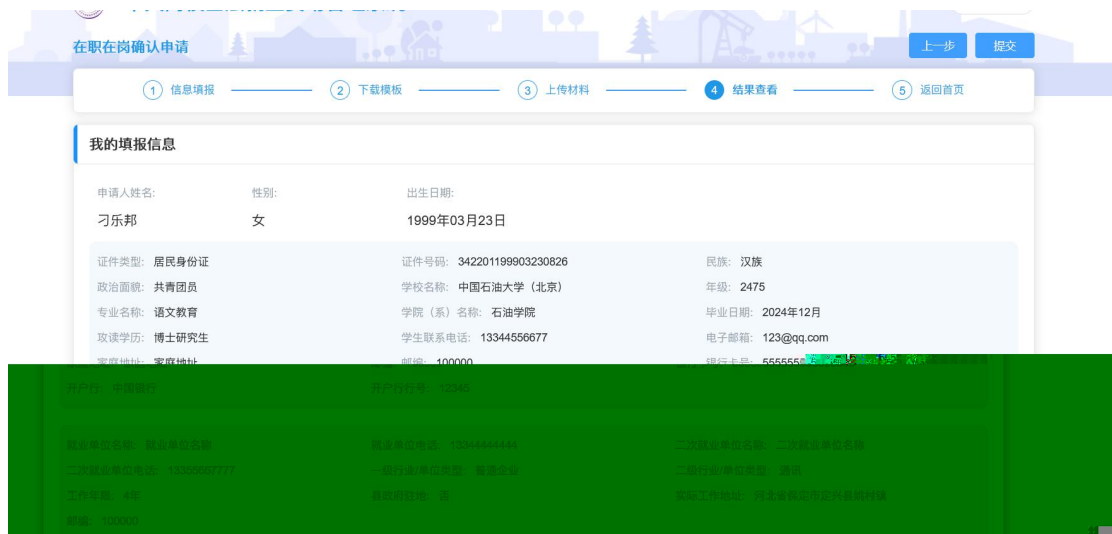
在职在岗确认申请

上一步 提交

1 信息填报 2 下载模板 3 上传材料 4 结果查看 5 返回首页

我的填报信息

申请人姓名: 刁乐邦
性别: 女
出生日期: 1999年03月23日

证件类型: 居民身份证
证件号码: 342201199903230826
民族: 汉族
政治面貌: 共青团员
学校名称: 中国石油大学（北京）
年级: 2475
专业名称: 语文教育
学院（系）名称: 石油学院
毕业日期: 2024年12月
攻读学历: 博士研究生
学生联系电话: 13344556677
电子邮箱: 123@qq.com
家庭地址: 家庭地址
邮编: 100000
银行卡号: 55555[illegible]
开户行: 中国银行
开户行行号: 12345

就业单位名称: 就业单位名称
就业单位电话: 13344444444
二次就业单位名称: 二次就业单位名称
二次就业单位电话: 13355667777
一级行业/单位类型: 普通企业
二级行业/单位类型: 通讯
工作年限: 4年
是否有住处: 否
实际工作地址: 河北省保定市定兴县城村镇
邮编: 100000